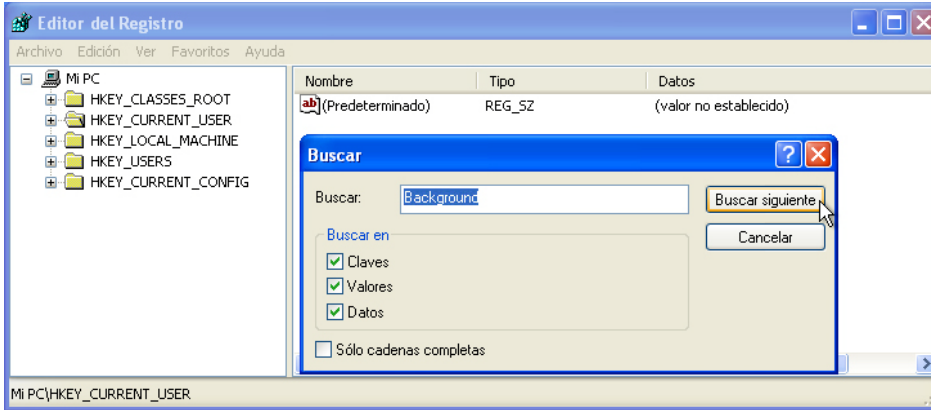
Editor del Registro

Archivo Edición Ver Favoritos Ayuda

Mi PC
HKEY_CLASSES_ROOT
HKEY_CURRENT_USER
HKEY_LOCAL_MACHINE
HKEY_USERS
HKEY_CURRENT_CONFIG

| Nombre | Tipo | Datos |
|---|---|---|
| ab (Predeterminado) | REG_SZ | (valor no establecido) |

Buscar

Buscar: Background

Buscar siguiente

Cancelar

Buscar en
Claves
Valores
Datos

Sólo cadenas completas

Mi PC\HKEY_CURRENT_USER